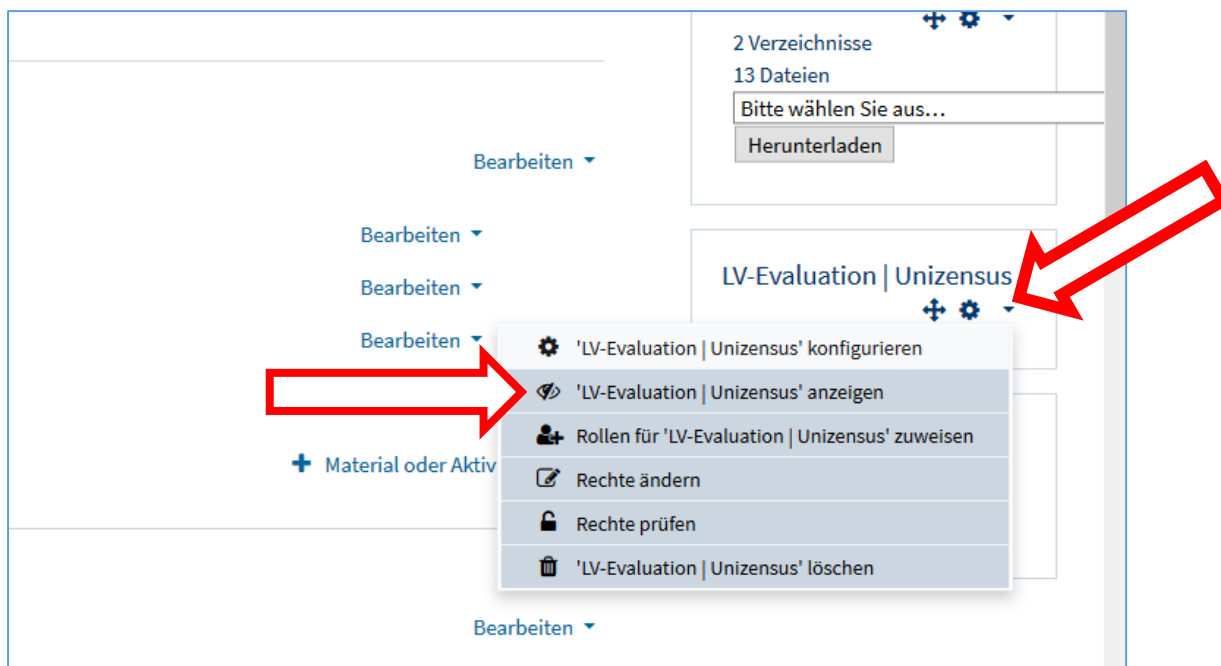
2 Verzeichnisse

13 Dateien

Bitte wählen Sie aus…

Herunterladen

Bearbeiten

Bearbeiten

Bearbeiten

Bearbeiten

LV-Evaluation | Unizensus

'LV-Evaluation | Unizensus' konfigurieren

'LV-Evaluation | Unizensus' anzeigen

Rollen für 'LV-Evaluation | Unizensus' zuweisen

Rechte ändern

Rechte prüfen

'LV-Evaluation | Unizensus' löschen

Material oder Aktiv

Bearbeiten